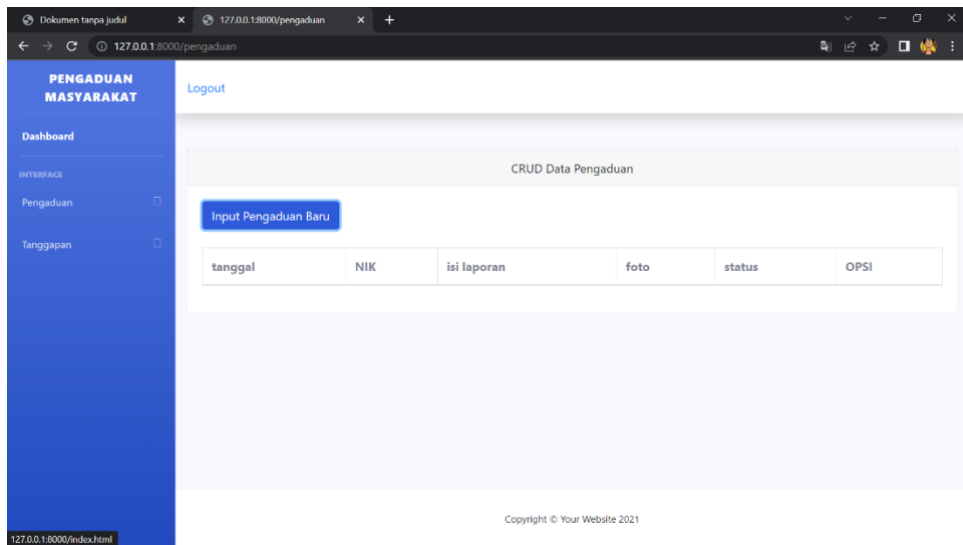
Dokumen tanpa judul
127.0.0.1:8000/pengaduan
127.0.0.1:8000/pengaduan

PENGADUAN MASYARAKAT

Dashboard

INTERFACE

Pengaduan

Tanggapan

Logout

CRUD Data Pengaduan

Input Pengaduan Baru

| tanggal | NIK | isi laporan | foto | status | OPSI |
|---|---|---|---|---|---|

Copyright © Your Website 2021

127.0.0.1:8000/index.html